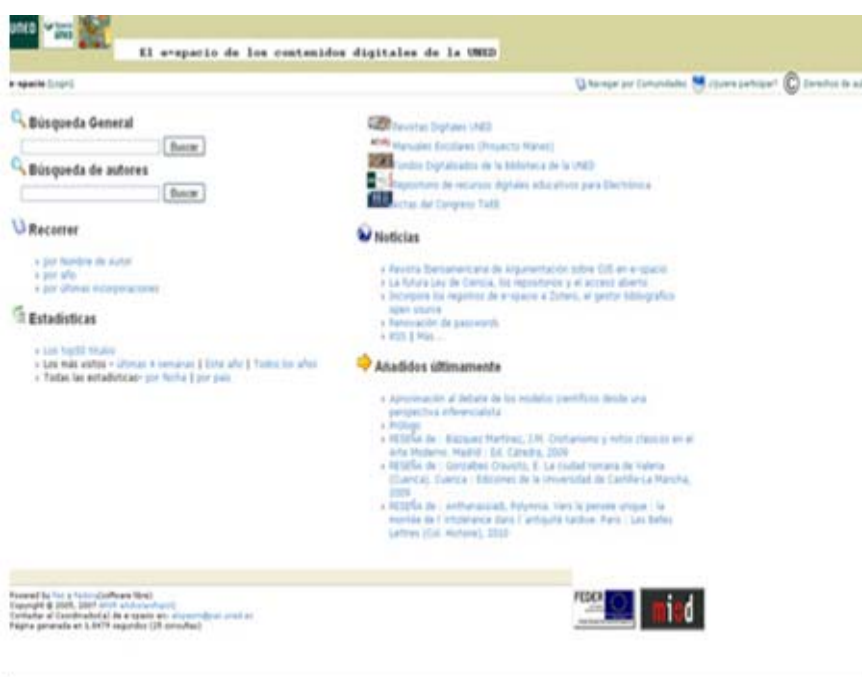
uned

El e-spacio de los contenidos digitales de la UNED

e-spacio [login]

Navegar por Comunidades ¿Quiere participar? Derechos de au

Búsqueda General

Buscar

Búsqueda de autores

Buscar

Recorrer

» por Nombre de autor
» por año
» por últimas incorporaciones

Estadísticas

» Los top50 títulos
» Los más vistos - últimas 4 semanas | Este año | Todos los años
» Todas las estadísticas- por fecha | por país

Revistas Digitales UNED
Manuales Escolares (Proyecto Manes)
Fondos Digitalizados de la Biblioteca de la UNED
Repositorio de recursos digitales educativos para Electrónica
Actas del Congreso TAEE

Noticias

» Revista Iberoamericana de Argumentación sobre CIS en e-spacio
» La futura Ley de Ciencia, los repositorios y el acceso abierto
» Incorpore los registros de e-spacio a Zotero, el gestor bibliográfico open source
» Renovación de password
» RSS | Más ...

Añadidos últimamente

» Aproximación al debate de los modelos científicos desde una perspectiva inferencialista
» Prólogo
» RESEÑA de : Blázquez Martínez, J.M. Cristianismo y mitos clásicos en el Arte Moderno. Madrid : Ed. Cátedra, 2009
» RESEÑA de : Gonzalbes Cravioto, E. La ciudad romana de Valeria (Cuenca). Cuenca : Ediciones de la Universidad de Castilla-La Mancha, 2009
» RESEÑA de : Anthanassiadi, Polymnia. Vers la pensée unique : la montée de l'intolérance dans l'antiquité tardive. Paris : Les Belles Lettres (Col. Histoire), 2010

Powered by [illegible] (software libre)
Copyright © 2005, 2007 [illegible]
Contactar al Coordinador/a de e-spacio en: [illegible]
Página generada en 1.0479 segundos (25 consultas)

FEDER

mied